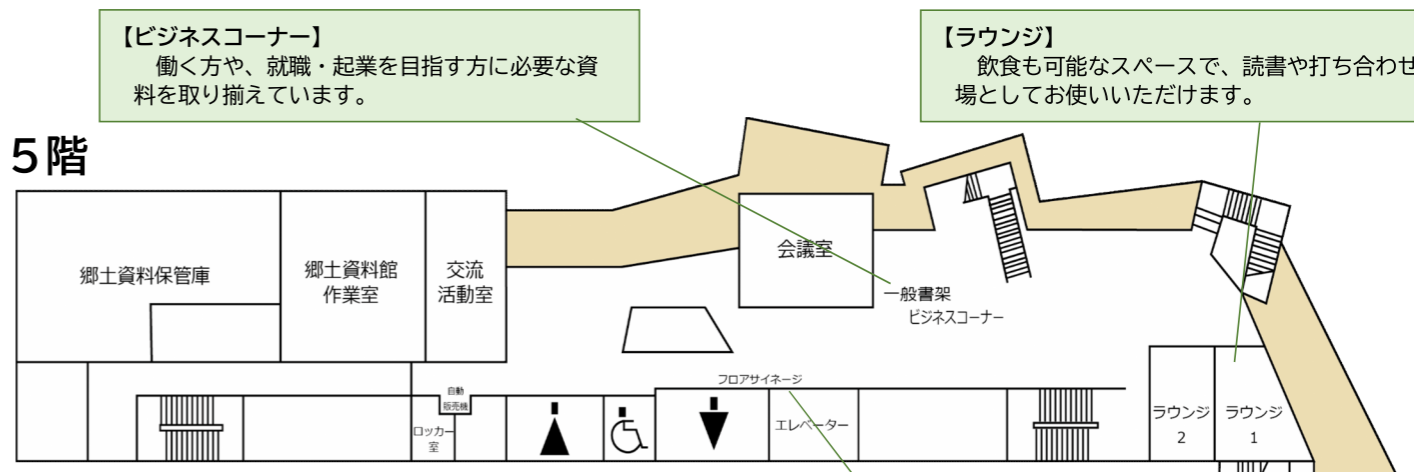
【ビジネスコーナー】
働く方や、就職・起業を目指す方に必要な資料を取り揃えています。

【ラウンジ】
飲食も可能なスペースで、読書や打ち合わせ
場としてお使いいただけます。

5階

郷土資料保管庫

郷土資料館
作業室

交流
活動室

会議室

一般書架
ビジネスコーナー

自動
販売機

ロッカー
室

フロアサイネージ

エレベーター

ラウンジ
2

ラウンジ
1